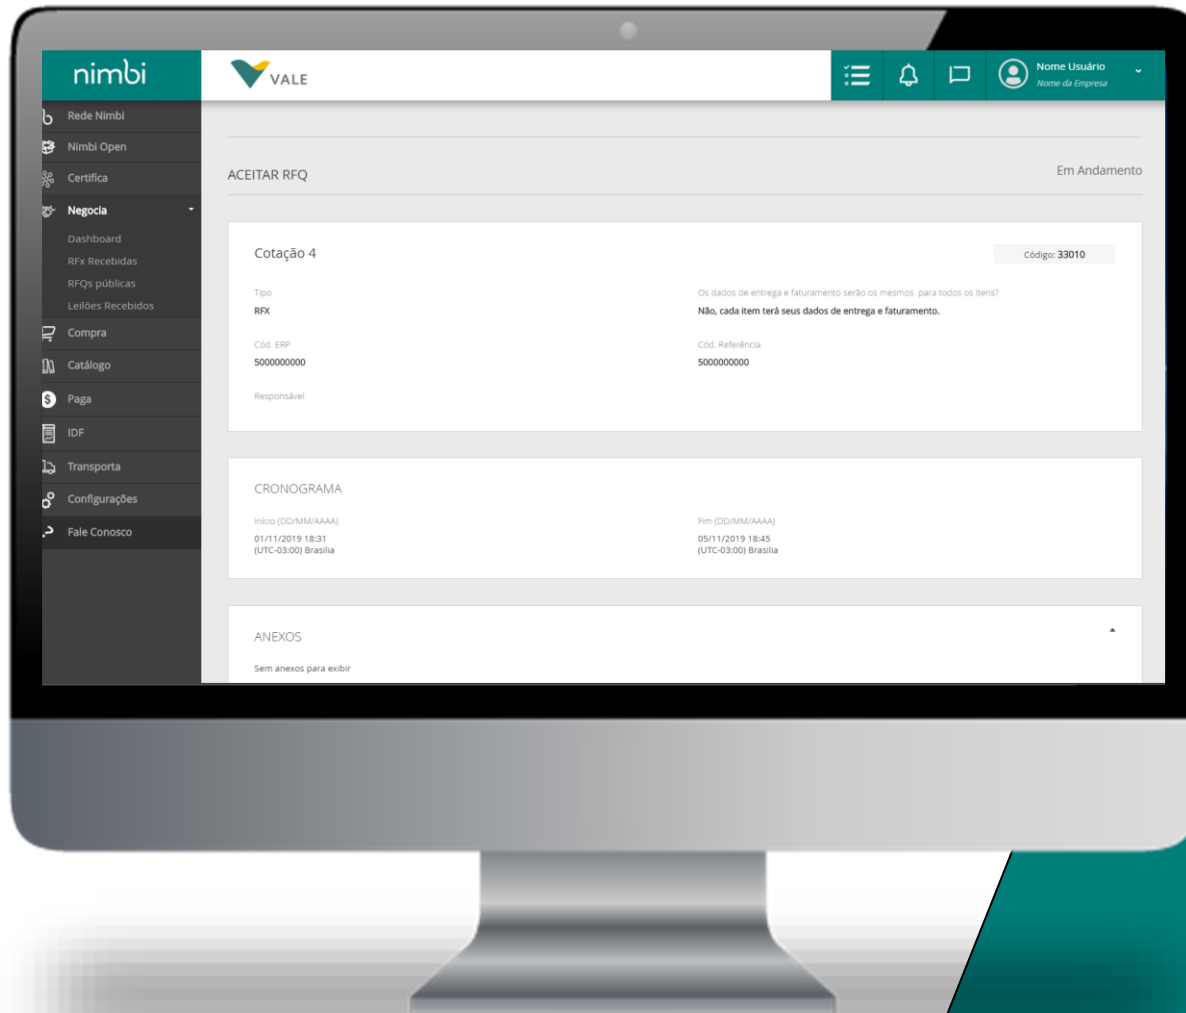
nimbi

VALE

Nome Usuário
Nome da Empresa

Rede Nimbi
Nimbi Open
Certifica
Negocia
Dashboard
RFx Recebidas
RFQs públicas
Leilões Recebidos
Compra
Catálogo
Paga
IDF
Transporta
Configurações
Fale Conosco

ACEITAR RFQ

Em Andamento

Cotação 4

Código: 33010

Tipo
RFX

Os dados de entrega e faturamento serão os mesmos para todos os itens?
Não, cada item terá seus dados de entrega e faturamento.

Cód. ERP
5000000000

Cód. Referência
5000000000

Responsável

CRONOGRAMA

Início (DD/MM/AAAA)
01/11/2019 18:31
(UTC-03:00) Brasilia

Fim (DD/MM/AAAA)
05/11/2019 18:45
(UTC-03:00) Brasilia

ANEXOS

Sem anexos para exibir